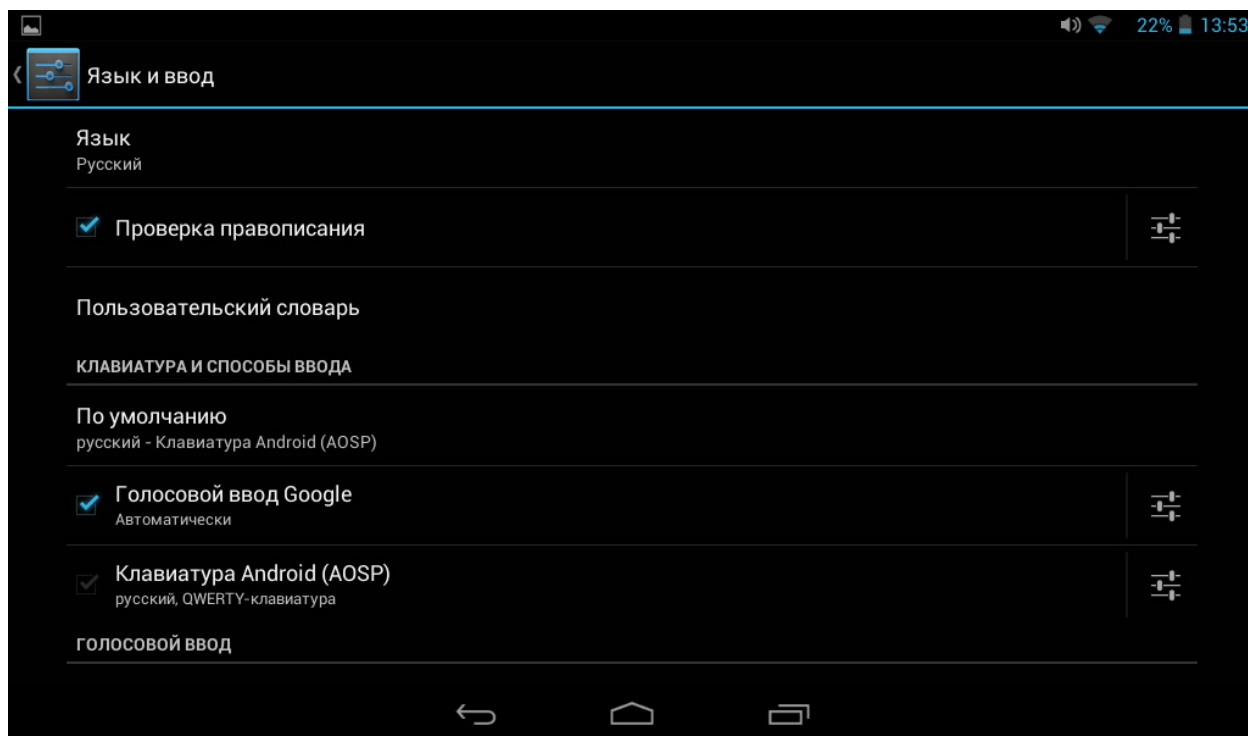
22% 13:53

Язык и ввод

Язык
Русский

Проверка правописания

Пользовательский словарь

КЛАВИАТУРА И СПОСОБЫ ВВОДА

По умолчанию
русский - Клавиатура Android (AOSP)

Голосовой ввод Google
Автоматически

Клавиатура Android (AOSP)
русский, QWERTY-клавиатура

ГОЛОСОВОЙ ВВОД